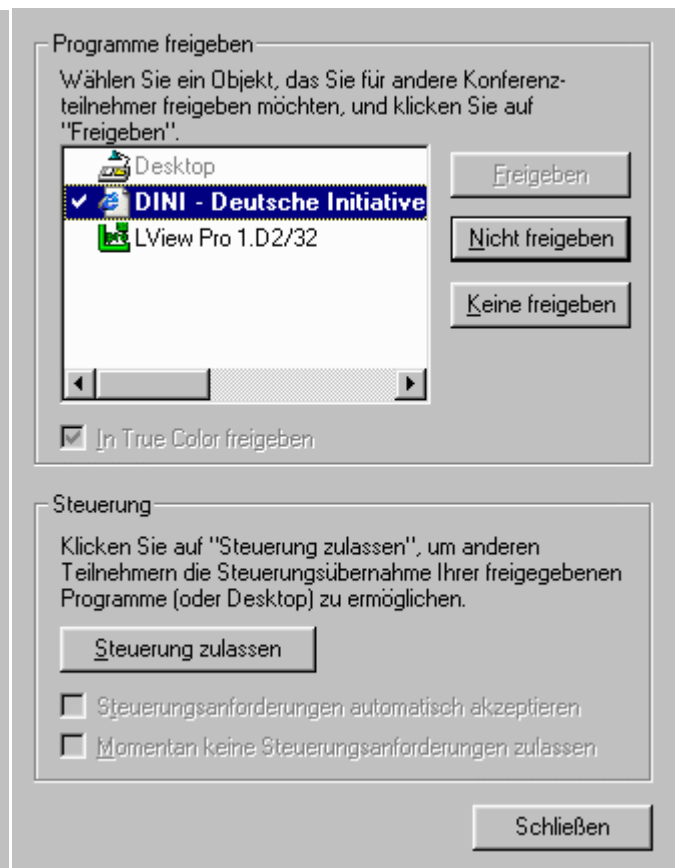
Programme freigeben

Wählen Sie ein Objekt, das Sie für andere Konferenzteilnehmer freigeben möchten, und klicken Sie auf "Freigeben".

Desktop
DINI - Deutsche Initiative
LView Pro 1.D2/32

Freigeben

Nicht freigeben

Keine freigeben

In True Color freigeben

Steuerung

Klicken Sie auf "Steuerung zulassen", um anderen Teilnehmern die Steuerungsübernahme Ihrer freigegebenen Programme (oder Desktop) zu ermöglichen.

Steuerung zulassen

Steuerungsanforderungen automatisch akzeptieren

Momentan keine Steuerungsanforderungen zulassen

Schließen